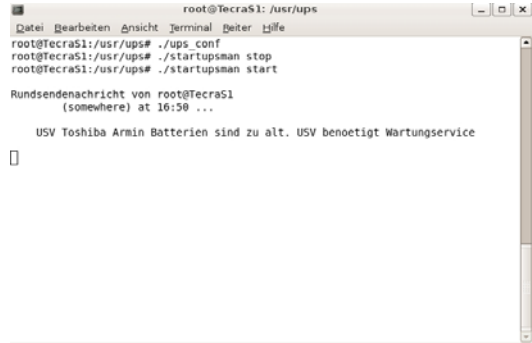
root@TecraS1: /usr/ups

Datei Bearbeiten Ansicht Terminal Reiter Hilfe

root@TecraS1:/usr/ups# ./ups_conf
root@TecraS1:/usr/ups# ./startupsman stop
root@TecraS1:/usr/ups# ./startupsman start

Rundsendenachricht von root@TecraS1
(somewhere) at 16:50 ...

USV Toshiba Armin Batterien sind zu alt. USV benoetigt Wartungservice